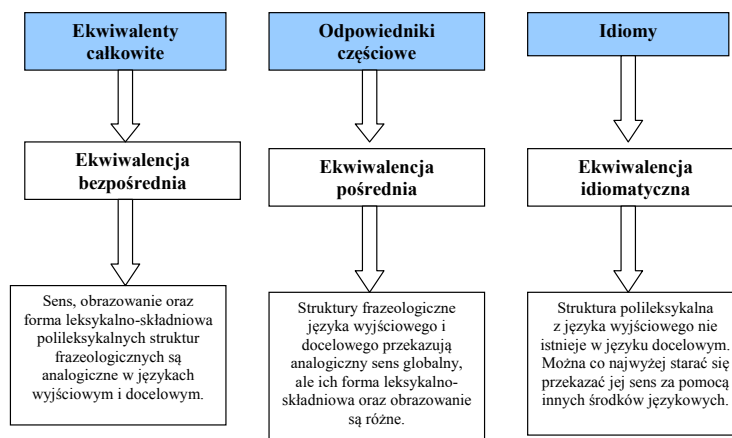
Ekwiwalenty całkowite

Ekwiwalencja bezpośrednia

Sens, obrazowanie oraz forma leksykalno-składniowa polileksykalnych struktur frazeologicznych są analogiczne w językach wyjściowym i docelowym.

Odpowiedniki częściowe

Ekwiwalencja pośrednia

Struktury frazeologiczne języka wyjściowego i docelowego przekazują analogiczny sens globalny, ale ich forma leksykalno-składniowa oraz obrazowanie są różne.

Idiomy

Ekwiwalencja idiomatyczna

Struktura polileksykalna z języka wyjściowego nie istnieje w języku docelowym. Można co najwyżej starać się przekazać jej sens za pomocą innych środków językowych.